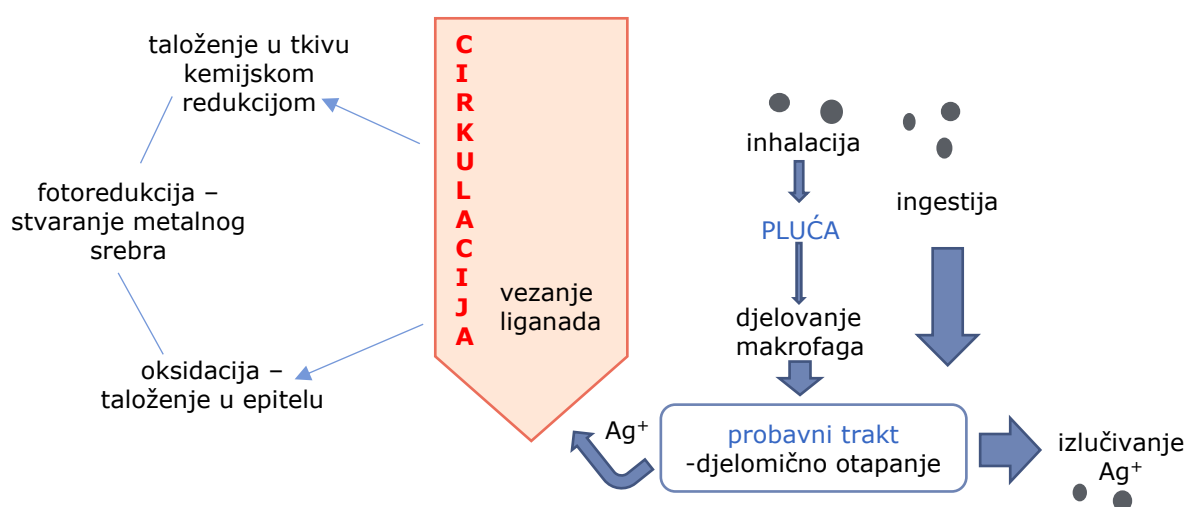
taloženje u tkivu kemijskom redukcijom

fotoredukcija – stvaranje metalnog srebra

oksidacija – taloženje u epitelu

C
I
R
K
U
L
A
C
I
J
A

vezanje liganada

inhalacija

PLUĆA

djelovanje makrofaga

ingestija

$Ag^+$

probavni trakt
-djelomično otapanje

izlučivanje
$Ag^+$